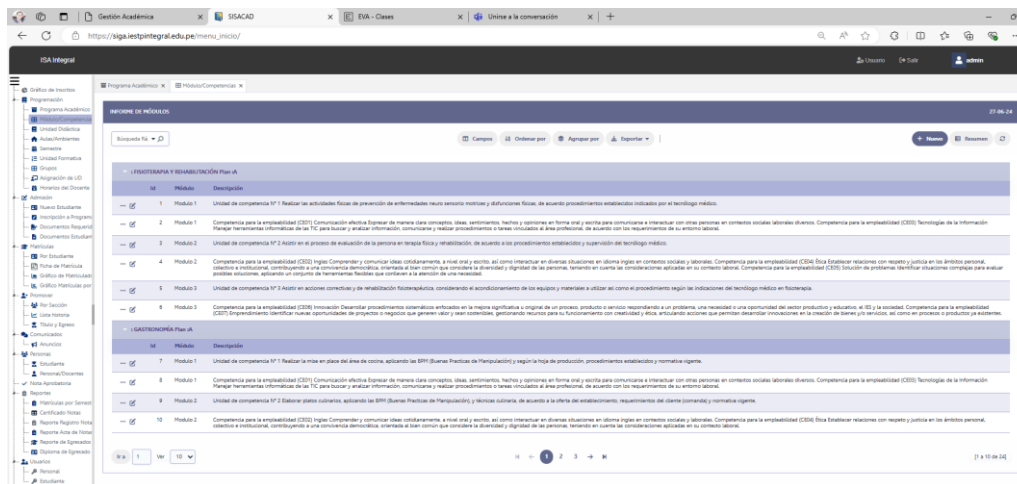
Gestión Académica | SISACAD | EVA - Clases | Unirse a la conversación

https://siga.iestpintegral.edu.pe/menu_inicio/

ISA Integral

Usuario  Salir  admin

Gráfico de Inscritos
Programación
Programa Académico
Módulo/Competencia
Unidad Didáctica
Aulas/Ambientes
Semestre
Unidad Formativa
Grupos
Asignación de UD
Horarios del Docente
Admisión
Nuevo Estudiante
Inscripción a Programa
Documentos Requerid
Documentos Estudian
Matriculas
Por Estudiante
Ficha de Matricula
Gráfico de Matriculad
Gráfico Matriculas por
Promover
Por Sección
Lista Historia
Título y Egreso
Comunicados
Anuncios
Personas
Estudiante
Personal/Docentes
Nota Aprobatoria
Reportes
Matriculas por Semest
Certificado Notas
Reporte Registro Nota
Reporte Acta de Notas
Reporte de Egresados
Diploma de Egresado
Usuarios
Personal
Estudiante

Programa Académico × Módulo/Competencias ×

INFORME DE MÓDULOS 27-06-24

Búsqueda Rá

Campos | Ordenar por | Agrupar por | Exportar

+ Nuevo | Resumen

: FISIOTERAPIA Y REHABILITACIÓN Plan :A

| Id | Módulo | Descripción |
|---|---|---|
| 1 | Modulo 1 | Unidad de competencia N° 1 Realizar las actividades físicas de prevención de enfermedades neuro sensorio motrices y disfunciones físicas, de acuerdo procedimientos establecidos indicados por el tecnólogo médico. |
| 2 | Modulo 1 | Competencia para la empleabilidad (CE01) Comunicación efectiva Expresar de manera clara conceptos, ideas, sentimientos, hechos y opiniones en forma oral y escrita para comunicarse e interactuar con otras personas en contextos sociales y laborales diversos. Competencia para la empleabilidad (CE03) Tecnologías de la Información Manejar herramientas informáticas de las TIC para buscar y analizar información, comunicarse y realizar procedimientos o tareas vinculados al área profesional, de acuerdo con los requerimientos de su entorno laboral. |
| 3 | Modulo 2 | Unidad de competencia N° 2 Asistir en el proceso de evaluación de la persona en terapia física y rehabilitación, de acuerdo a los procedimientos establecidos y supervisión del tecnólogo médico. |
| 4 | Modulo 2 | Competencia para la empleabilidad (CE02) Ingles Comprender y comunicar ideas cotidianamente, a nivel oral y escrito, así como interactuar en diversas situaciones en idioma ingles en contextos sociales y laborales. Competencia para la empleabilidad (CE04) Ética Establecer relaciones con respeto y justicia en los ámbitos personal, colectivo e institucional, contribuyendo a una convivencia democrática, orientada al bien común que considere la diversidad y dignidad de las personas, teniendo en cuenta las consecuencias aplicadas en su contexto laboral. Competencia para la empleabilidad (CE05) Solución de problemas Identificar situaciones complejas para evaluar posibles soluciones, aplicando un conjunto de herramientas flexibles que conlleven a la atención de una necesidad. |
| 5 | Modulo 3 | Unidad de competencia N° 3 Asistir en acciones correctivas y de rehabilitación fisioterapéutica, considerando el acondicionamiento de los equipos y materiales a utilizar así como el procedimiento según las indicaciones del tecnólogo médico en fisioterapia. |
| 6 | Modulo 3 | Competencia para la empleabilidad (CE06) Innovación Desarrollar procedimientos sistemáticos enfocados en la mejora significativa u original de un proceso, producto o servicio respondiendo a un problema, una necesidad o una oportunidad del sector productivo y educativo, el IES y la sociedad. Competencia para la empleabilidad (CE07) Emprendimiento Identificar nuevas oportunidades de proyectos o negocios que generen valor y sean sostenibles, gestionando recursos para su funcionamiento con creatividad y ética, articulando acciones que permitan desarrollar innovaciones en la creación de bienes y/o servicios, así como en procesos o productos ya existentes. |

: GASTRONOMÍA Plan :A

| Id | Módulo | Descripción |
|---|---|---|
| 7 | Modulo 1 | Unidad de competencia N° 1 Realizar la mise en place del área de cocina, aplicando las BPM (Buenas Practicas de Manipulación) y según la hoja de producción, procedimientos establecidos y normativa vigente. |
| 8 | Modulo 1 | Competencia para la empleabilidad (CE01) Comunicación efectiva Expresar de manera clara conceptos, ideas, sentimientos, hechos y opiniones en forma oral y escrita para comunicarse e interactuar con otras personas en contextos sociales y laborales diversos. Competencia para la empleabilidad (CE03) Tecnologías de la Información Manejar herramientas informáticas de las TIC para buscar y analizar información, comunicarse y realizar procedimientos o tareas vinculados al área profesional, de acuerdo con los requerimientos de su entorno laboral. |
| 9 | Modulo 2 | Unidad de competencia N° 2 Elaborar platos culinarios, aplicando las BPM (Buenas Practicas de Manipulación) y técnicas culinaria, de acuerdo a la oferta del establecimiento, requerimientos del cliente (comanda) y normativa vigente. |
| 10 | Modulo 2 | Competencia para la empleabilidad (CE02) Ingles Comprender y comunicar ideas cotidianamente, a nivel oral y escrito, así como interactuar en diversas situaciones en idioma ingles en contextos sociales y laborales. Competencia para la empleabilidad (CE04) Ética Establecer relaciones con respeto y justicia en los ámbitos personal, colectivo e institucional, contribuyendo a una convivencia democrática, orientada al bien común que considere la diversidad y dignidad de las personas, teniendo en cuenta las consecuencias aplicadas en su contexto laboral. |

Ir a 1 | Ver 10

1 2 3

[1 a 10 de 24]